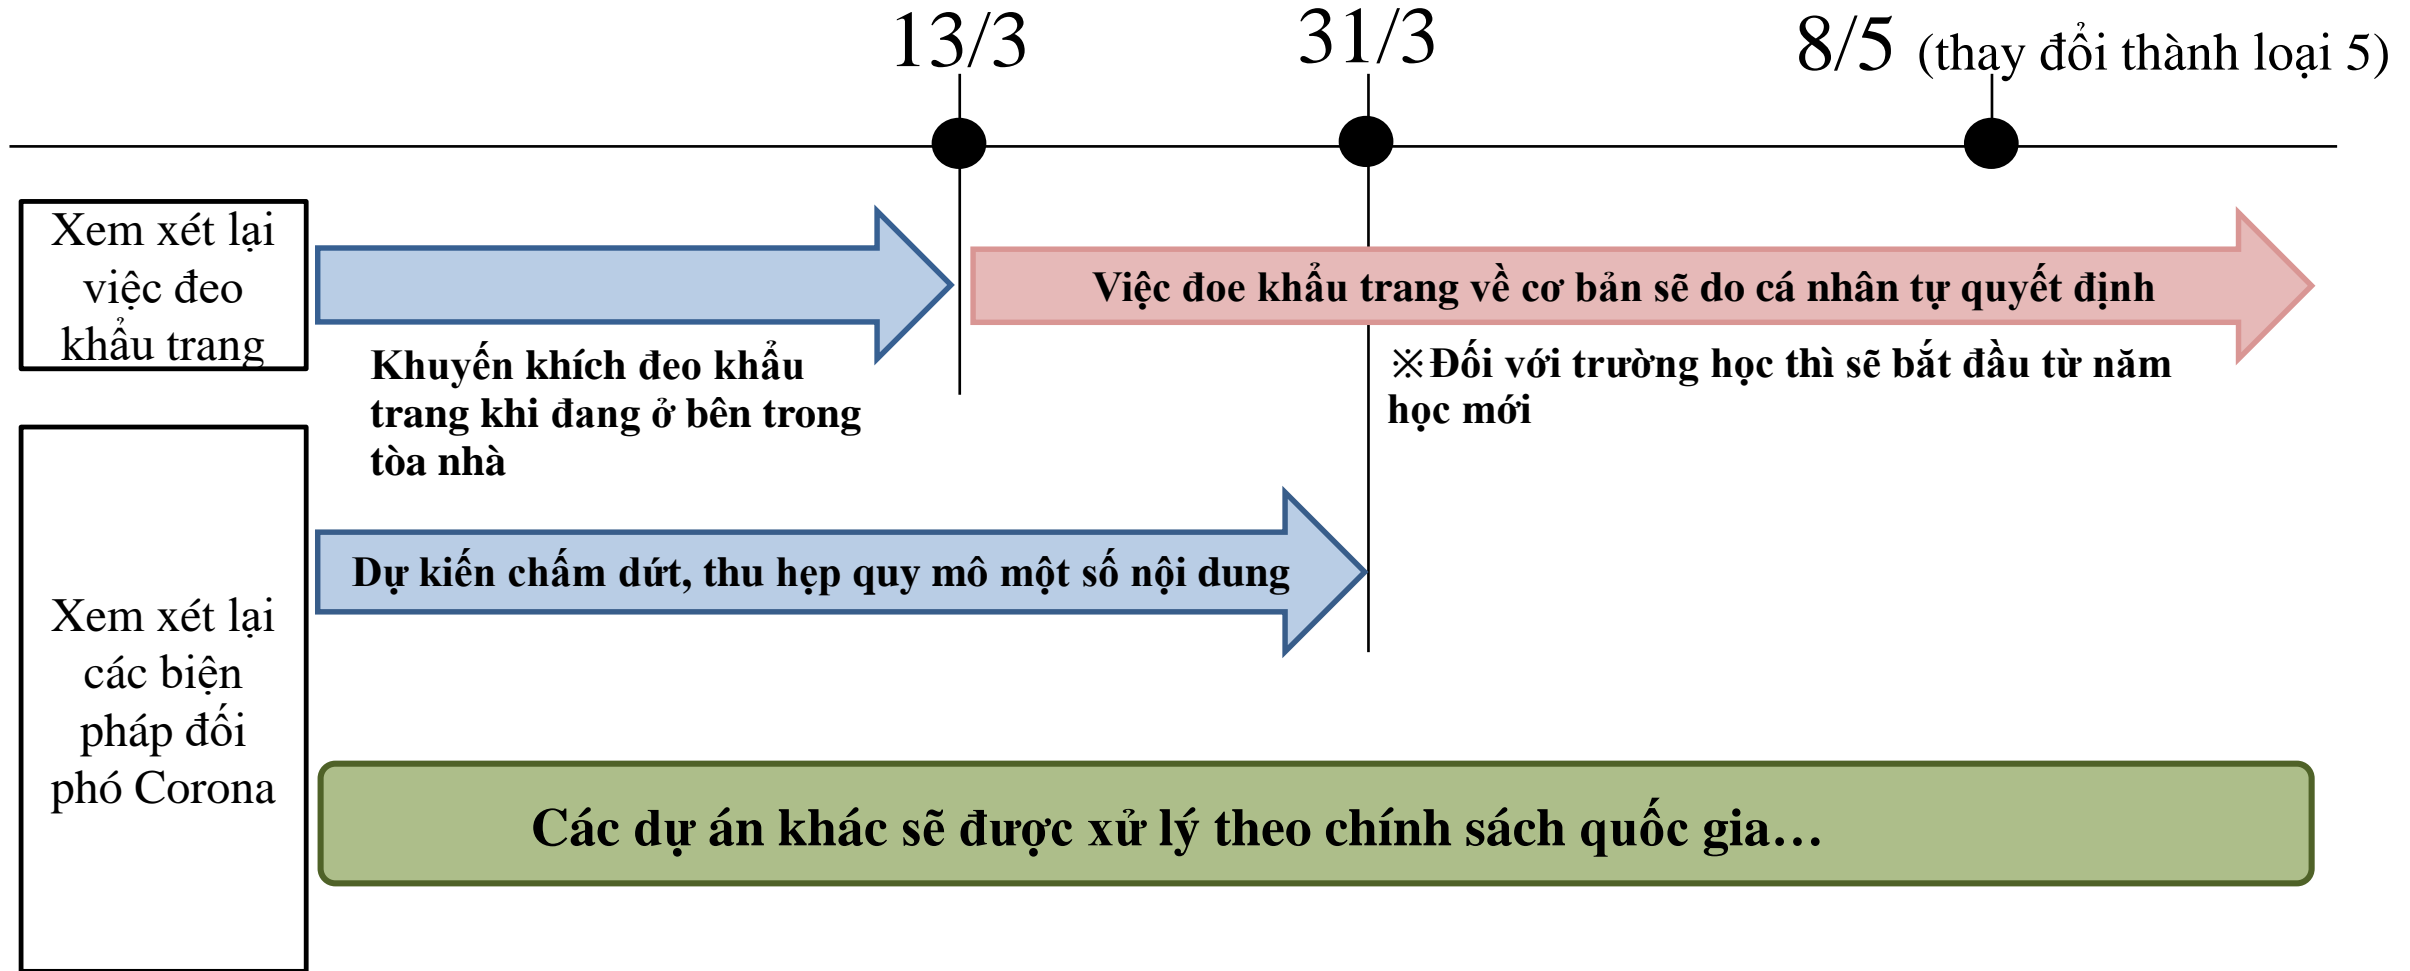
13/3

31/3

8/5 (thay đổi thành loại 5)

Xem xét lại việc đeo khẩu trang

Khuyến khích đeo khẩu trang khi đang ở bên trong tòa nhà

Việc đoe khẩu trang về cơ bản sẽ do cá nhân tự quyết định

※Đối với trường học thì sẽ bắt đầu từ năm học mới

Xem xét lại các biện pháp đối phó Corona

Dự kiến chấm dứt, thu hẹp quy mô một số nội dung

Các dự án khác sẽ được xử lý theo chính sách quốc gia…